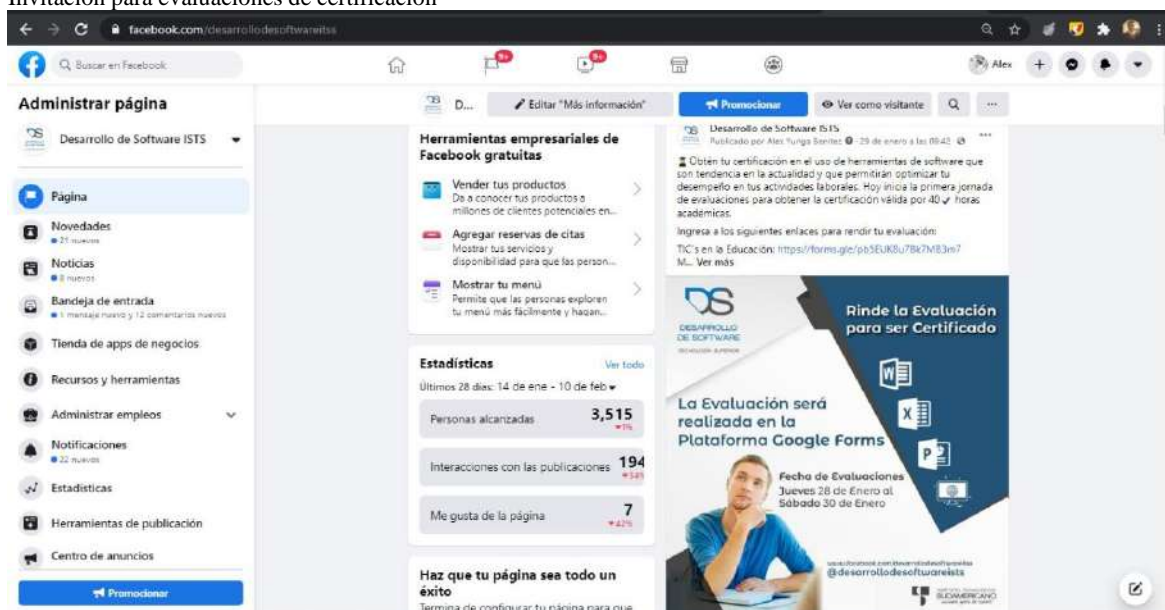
Invitación para evaluaciones de certificación

facebook.com/desarrollodesoftwareists

Buscar en Facebook

9+ 9+

Alex

Administrar página

Desarrollo de Software ISTS

Página

Novedades
21 nuevos

Noticias
8 nuevos

Bandeja de entrada
1 mensaje nuevo y 12 comentarios nuevos

Tienda de apps de negocios

Recursos y herramientas

Administrar empleos

Notificaciones
22 nuevos

Estadísticas

Herramientas de publicación

Centro de anuncios

Promocionar

D...

Editar "Más información"

Promocionar

Ver como visitante

...

Herramientas empresariales de Facebook gratuitas

Vender tus productos
Da a conocer tus productos a millones de clientes potenciales en...

Agregar reservas de citas
Mostrar tus servicios y disponibilidad para que las person...

Mostrar tu menú
Permite que las personas exploren tu menú más fácilmente y hagan...

Estadísticas
Ver todo

Últimos 28 días: 14 de ene - 10 de feb

Personas alcanzadas 3,515

Interacciones con las publicaciones 194

Me gusta de la página 7
42%

Haz que tu página sea todo un éxito
Termina de configurar tu página para que

Desarrollo de Software ISTS
Publicado por Alex Yunga Benítez · 29 de enero a las 08:43

Obtén tu certificación en el uso de herramientas de software que son tendencia en la actualidad y que permitirán optimizar tu desempeño en tus actividades laborales. Hoy inicia la primera jornada de evaluaciones para obtener la certificación válida por 40 horas académicas.

Ingresa a los siguientes enlaces para rendir tu evaluación:

TIC's en la Educación: https://forms.gle/pb5EUK8u7Bk7M83m7
M... Ver más

DESARROLLO DE SOFTWARE

Rinde la Evaluación para ser Certificado

La Evaluación será realizada en la Plataforma Google Forms

Fecha de Evaluaciones
Jueves 28 de Enero al Sábado 30 de Enero

@desarrollodesoftwareists

SUDAMERICANO